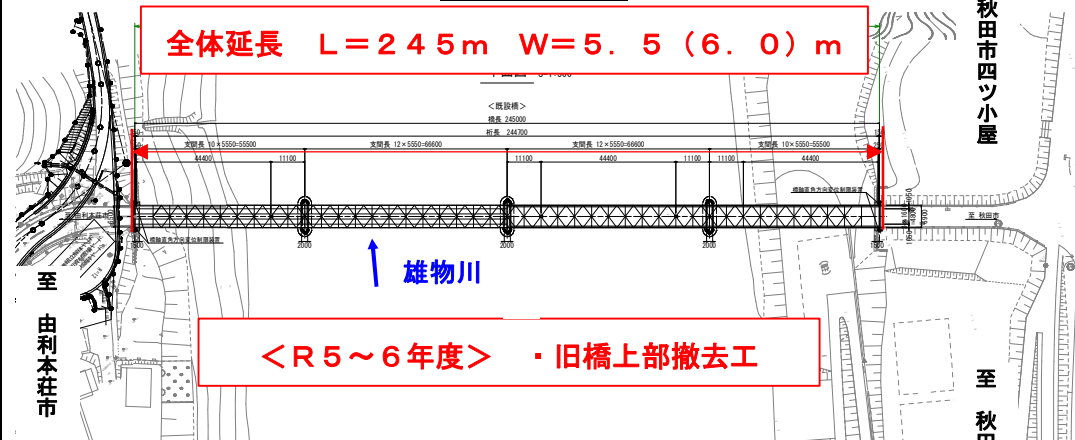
全体延長　L＝２４５m　W＝５．５（６．０）m

秋田市四ツ小屋

平面図 S=1:500

＜既設橋＞

橋長 245000

桁長 244700

支間長 10×5550=55500

支間長 12×5550=66600

支間長 12×5550=66600

支間長 10×5550=55500

44400

11100

11100

44400

11100

44400

2000

2000

2000

至 秋田市

至 由利本荘市

雄物川

至
由利本荘市

＜R５～６年度＞　・旧橋上部撤去工

至　秋田